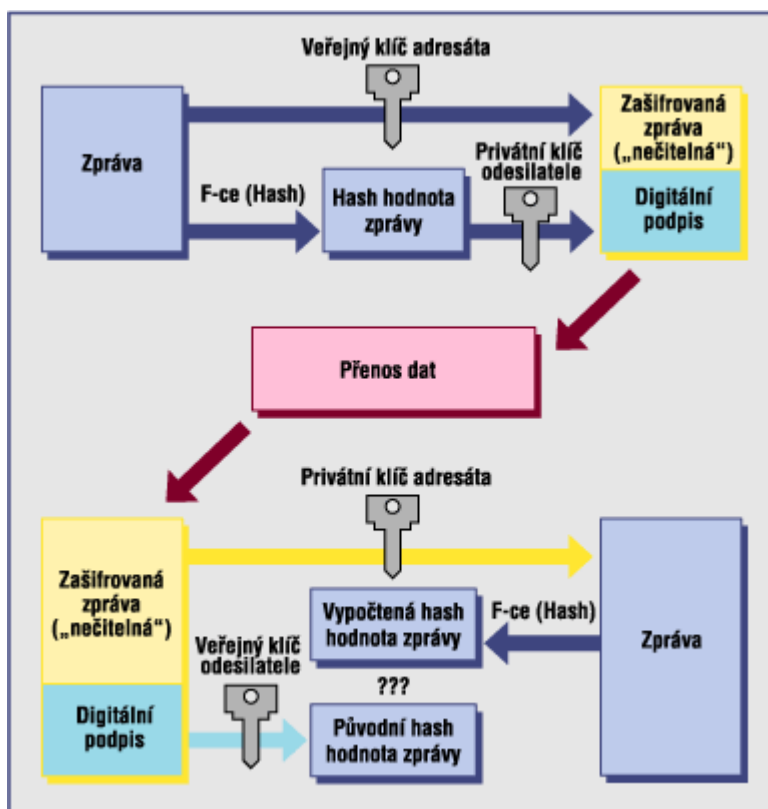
Veřejný klíč adresáta

Zpráva

F-ce (Hash)

Hash hodnota zprávy

Privátní klíč odesilatele

Zašifrovaná zpráva („nečitelná“)

Digitální podpis

Přenos dat

Privátní klíč adresáta

Zašifrovaná zpráva („nečitelná“)

Digitální podpis

Veřejný klíč odesilatele

Vypočtená hash hodnota zprávy

???

Původní hash hodnota zprávy

F-ce (Hash)

Zpráva